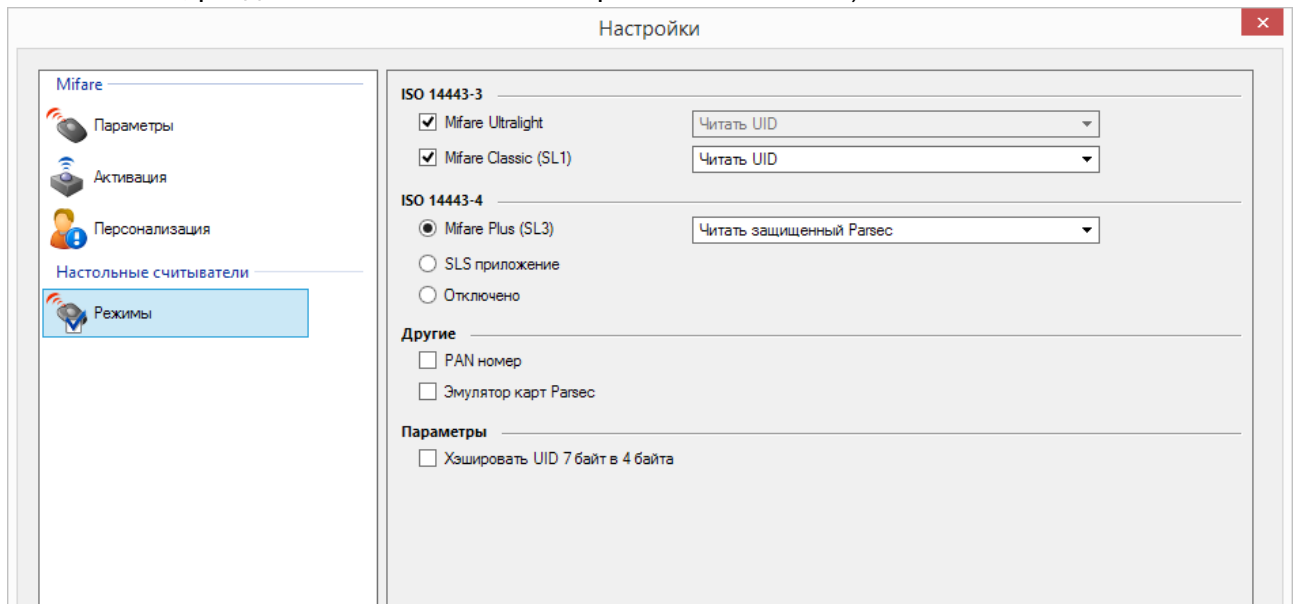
Настройки

Mifare

Параметры

Активация

Персонализация

Настольные считыватели

Режимы

ISO 14443-3

Mifare Ultralight

Читать UID

Mifare Classic (SL1)

Читать UID

ISO 14443-4

Mifare Plus (SL3)

Читать защищенный Parsec

SLS приложение

Отключено

Другие

PAN номер

Эмулятор карт Parsec

Параметры

Хэшировать UID 7 байт в 4 байта